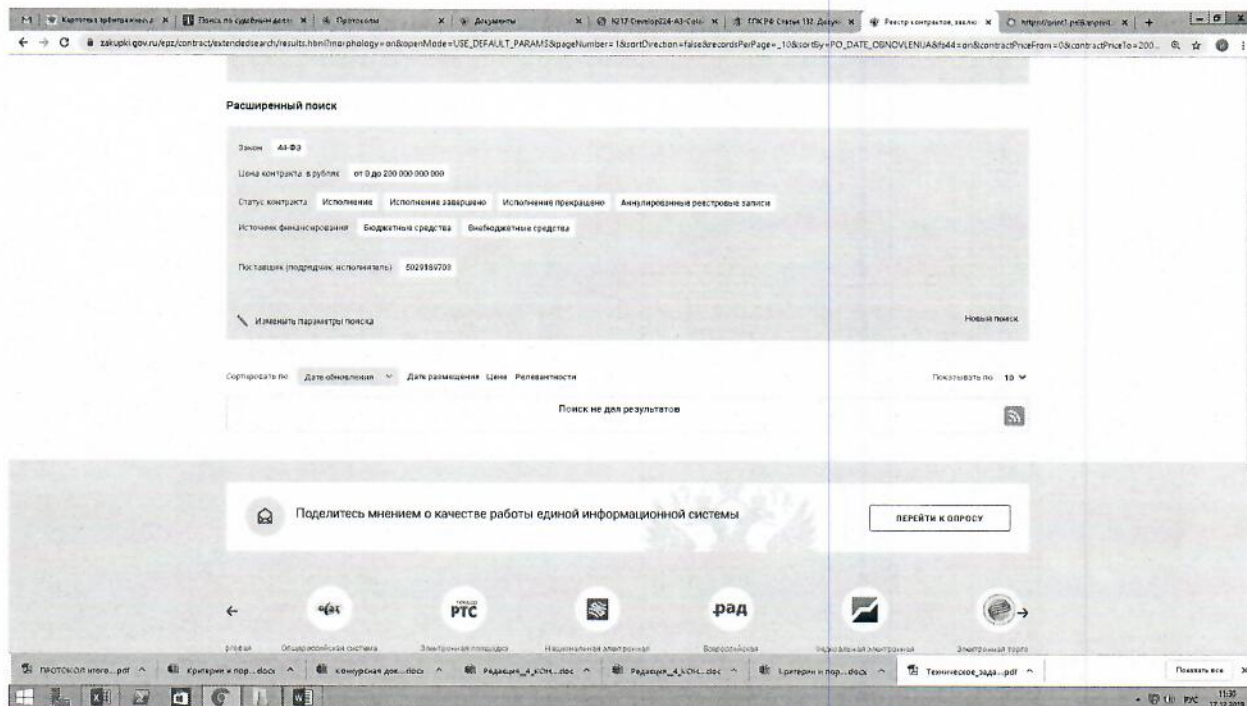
M | Картотека арбитражных д... × | Поиск по судебным делам × | Протоколы × | Документы × | N217-Develop224-A3-Colo × | ГПК РФ Статья 132. Докум × | Реестр контрактов, заклю × | https://print1.pe&srprint × | +

zakupki.gov.ru/epz/contract/extendedsearch/results.html?morphology=on&openMode=USE_DEFAULT_PARAMS&pageNumber=1&sortDirection=false&recordsPerPage=_10&sortBy=PO_DATE_OBNOVLENIJA&fz44=on&contractPriceFrom=0&contractPriceTo=200...

Расширенный поиск

Закон 44-ФЗ

Цена контракта в рублях от 0 до 200 000 000 000

Статус контракта Исполнение Исполнение завершено Исполнение прекращено Аннулированные реестровые записи

Источник финансирования Бюджетные средства Внебюджетные средства

Поставщик (подрядчик, исполнитель) 5029189700

Изменить параметры поиска

Новый поиск

Сортировать по Дате обновления Дате размещения Цене Релевантности

Показывать по 10

Поиск не дал результатов

Поделитесь мнением о качестве работы единой информационной системы

ПЕРЕЙТИ К ОПРОСУ

РТС

рад

Общероссийская система

Электронная площадка

Национальная электронная

Всероссийская

Электронная торга

ПРОТОКОЛ итого...pdf | Критерии и пор...docx | конкурсная док...docx | Редакция_4_КОН...doc | Редакция_4_КОН...doc | Критерии и пор...docx | Техническое_зада...pdf

Показать все

РУС 11:30 17.12.2019